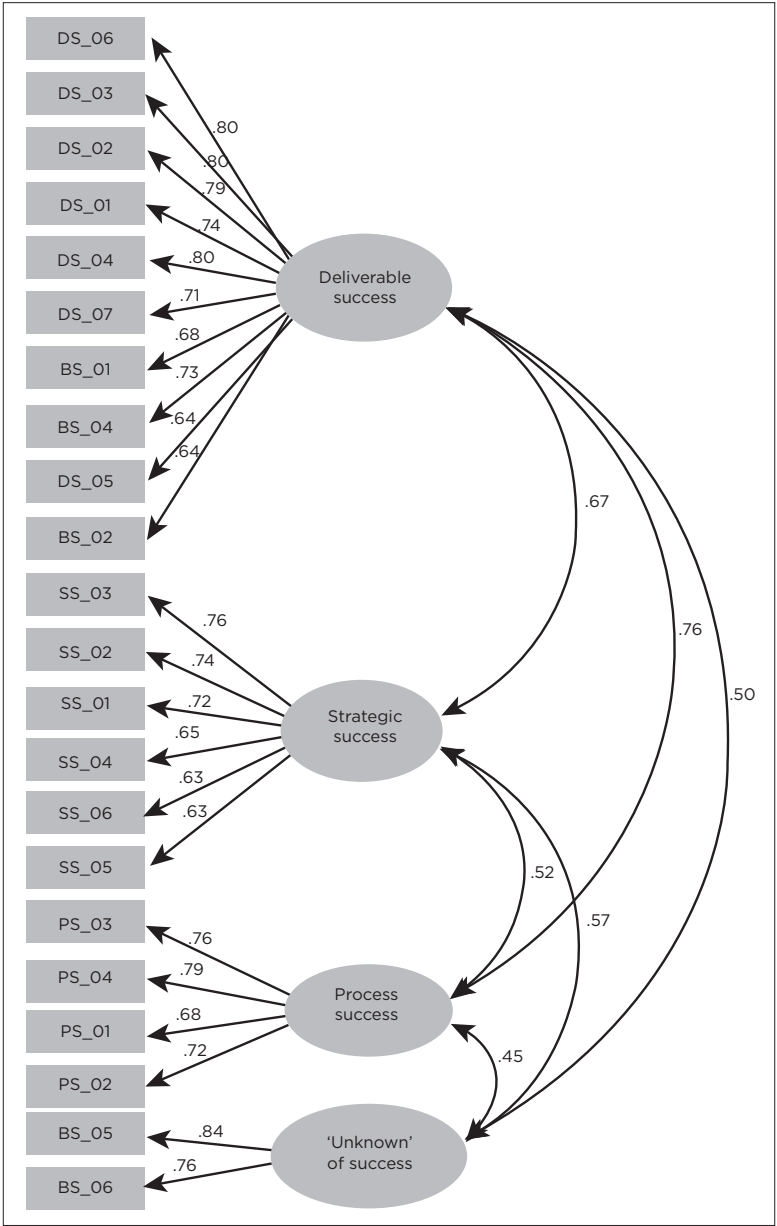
DS_06
DS_03
DS_02
DS_01
DS_04
DS_07
BS_01
BS_04
DS_05
BS_02
SS_03
SS_02
SS_01
SS_04
SS_06
SS_05
PS_03
PS_04
PS_01
PS_02
BS_05
BS_06

.80
.80
.79
.74
.80
.71
.68
.73
.64
.64

Deliverable success

.76
.74
.72
.65
.63
.63

Strategic success

.76
.79
.68
.72

Process success

.84
.76

'Unknown' of success

.67
.76
.50
.52
.57
.45